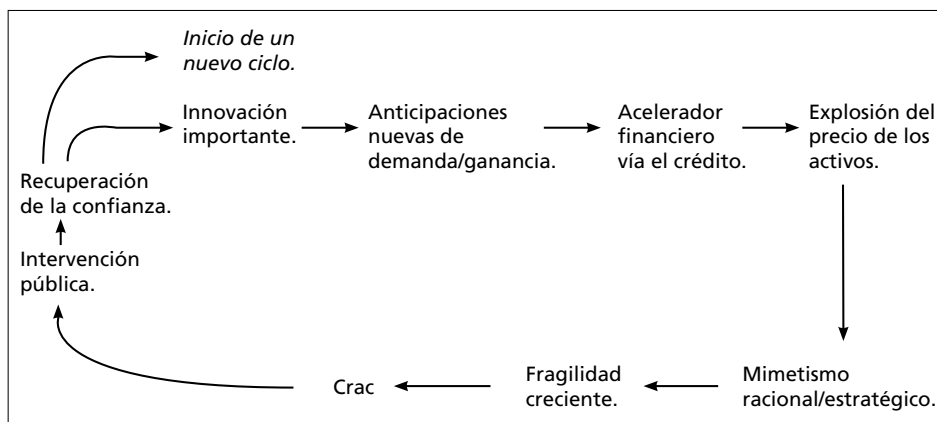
Inicio de un nuevo ciclo.

Innovación importante.

Anticipaciones nuevas de demanda/ganancia.

Acelerador financiero vía el crédito.

Explosión del precio de los activos.

Recuperación de la confianza.

Intervención pública.

Mimetismo racional/estratégico.

Fragilidad creciente.

Crac